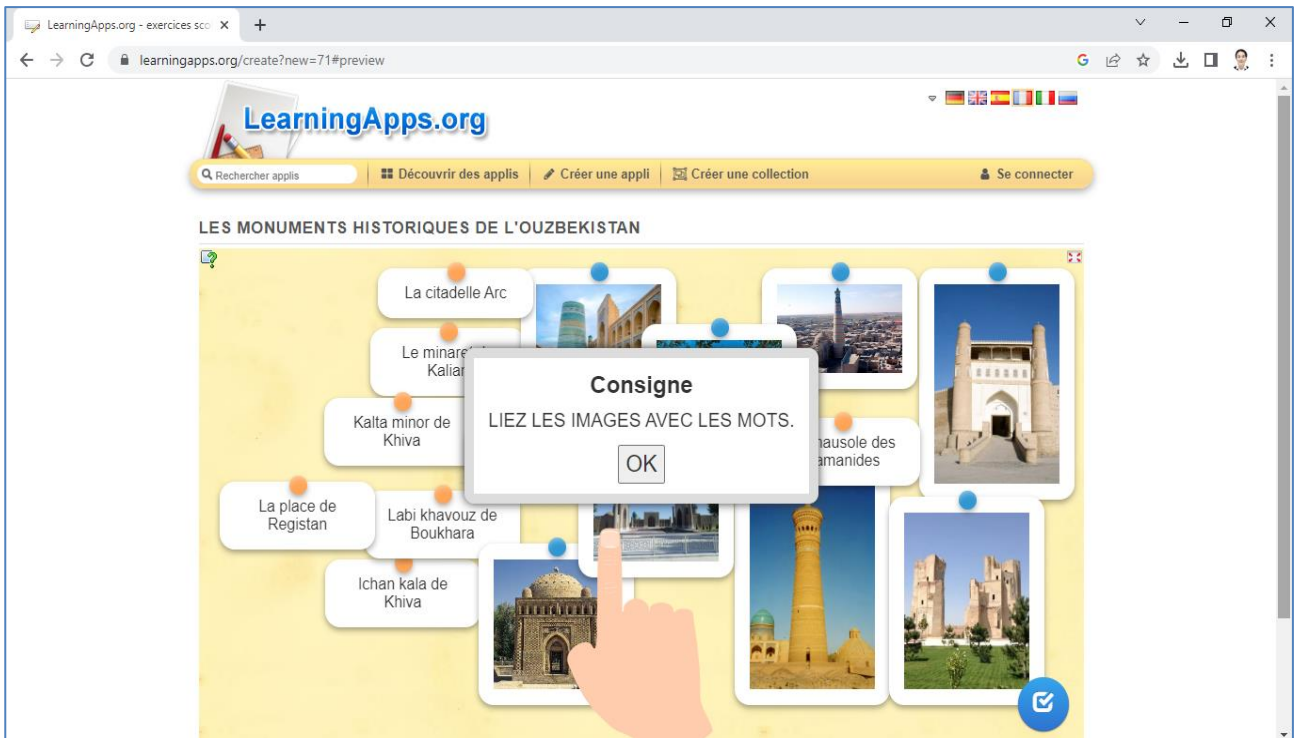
LearningApps.org - exercices sco ×

learningapps.org/create?new=71#preview

LearningApps.org

Rechercher applis

Découvrir des applis

Créer une appli

Créer une collection

Se connecter

LES MONUMENTS HISTORIQUES DE L'OUZBEKISTAN

La citadelle Arc

Le minare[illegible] Kalian

Kalta minor de Khiva

La place de Registan

Labi khavouz de Boukhara

Ichan kala de Khiva

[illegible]ausole des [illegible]amanides

Consigne

LIEZ LES IMAGES AVEC LES MOTS.

OK